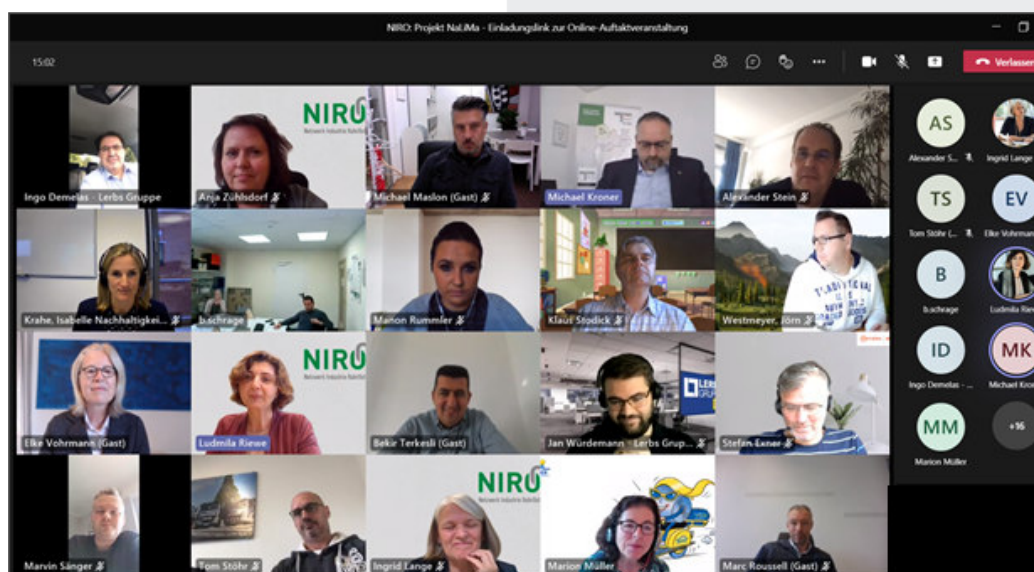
NIRO: Projekt NaLiMa - Einladungslink zur Online-Auftaktveranstaltung

15:02

Verlassen

Ingo Demelas - Lerbs Gruppe

NIRO
Netzwerk Industrie Ruhr Ost

Anja Zühlsdorf

Michael Maslon (Gast)

Michael Kroner

Alexander Stein

Krahe, Isabelle Nachhaltigkei...

b.schrage

Marion Rummler

Klaus Stodick

Westmeyer, Jörn

Elke Vohrmann (Gast)

NIRO

Ludmila Riewe

Bekir Terkesli (Gast)

Jan Würdemann - Lerbs Grup...

Stefan Exner

Marvin Sänger

Tom Stöhr

NIRO
Netzwerk Industrie Ruhr Ost

Ingrid Lange

Marion Müller

Marc Roussell (Gast)

AS
Alexander S...

Ingrid Lange

TS
Tom Stöhr (...

EV
Elke Vohrmann

B
b.schrage

Ludmila Rie

ID
Ingo Demelas - ...

MK
Michael Kro

MM
Marion Müller

+16